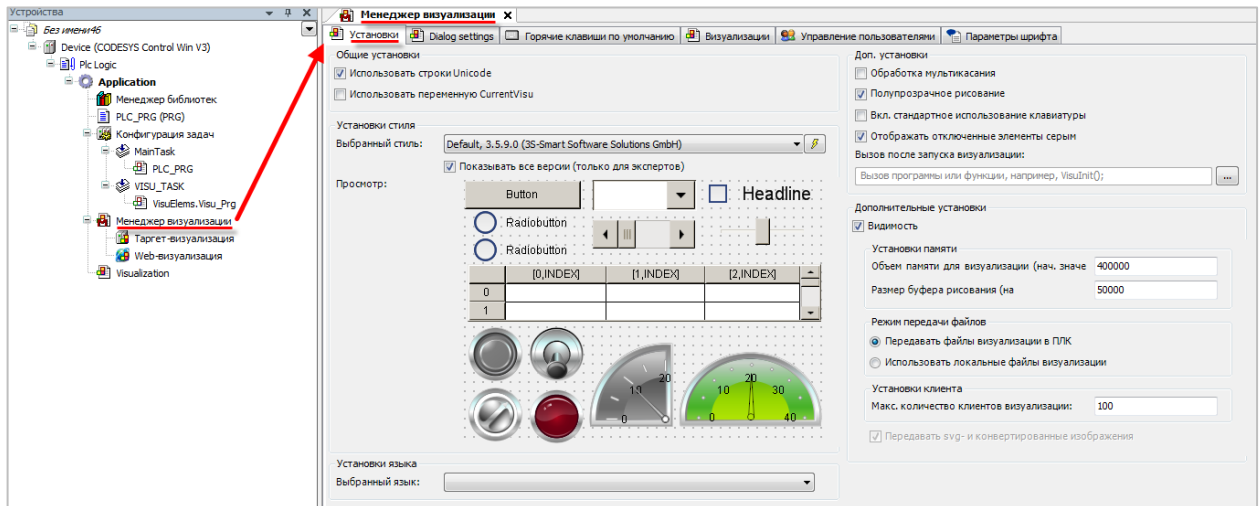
Устройства

Без имени46
Device (CODESYS Control Win V3)
Plc Logic
Application
Менеджер библиотек
PLC_PRG (PRG)
Конфигурация задач
MainTask
PLC_PRG
VISU_TASK
VisuElems.Visu_Prg
Менеджер визуализации
Таргет-визуализация
Web-визуализация
Visualization

Менеджер визуализации ×

Установки | Dialog settings | Горячие клавиши по умолчанию | Визуализации | Управление пользователями | Параметры шрифта

Общие установки
Использовать строки Unicode
Использовать переменную CurrentVisu

Установки стиля
Выбранный стиль: Default, 3.5.9.0 (3S-Smart Software Solutions GmbH)
Показывать все версии (только для экспертов)
Просмотр:
Button
Headline
Radiobutton
Radiobutton

| | [0,INDEX] | [1,INDEX] | [2,INDEX] |
|---|---|---|---|
| 0 | | | |
| 1 | | | |

10 20 0
10 20 30 0 40

Установки языка
Выбранный язык:

Доп. установки
Обработка мультикасания
Полупрозрачное рисование
Вкл. стандартное использование клавиатуры
Отображать отключенные элементы серым
Вызов после запуска визуализации:
Вызов программы или функции, например, VisuInit();

Дополнительные установки
Видимость
Установки памяти
Объем памяти для визуализации (нач. значе 400000
Размер буфера рисования (на 50000
Режим передачи файлов
Передавать файлы визуализации в ПЛК
Использовать локальные файлы визуализации
Установки клиента
Макс. количество клиентов визуализации: 100
Передавать svg- и конвертированные изображения